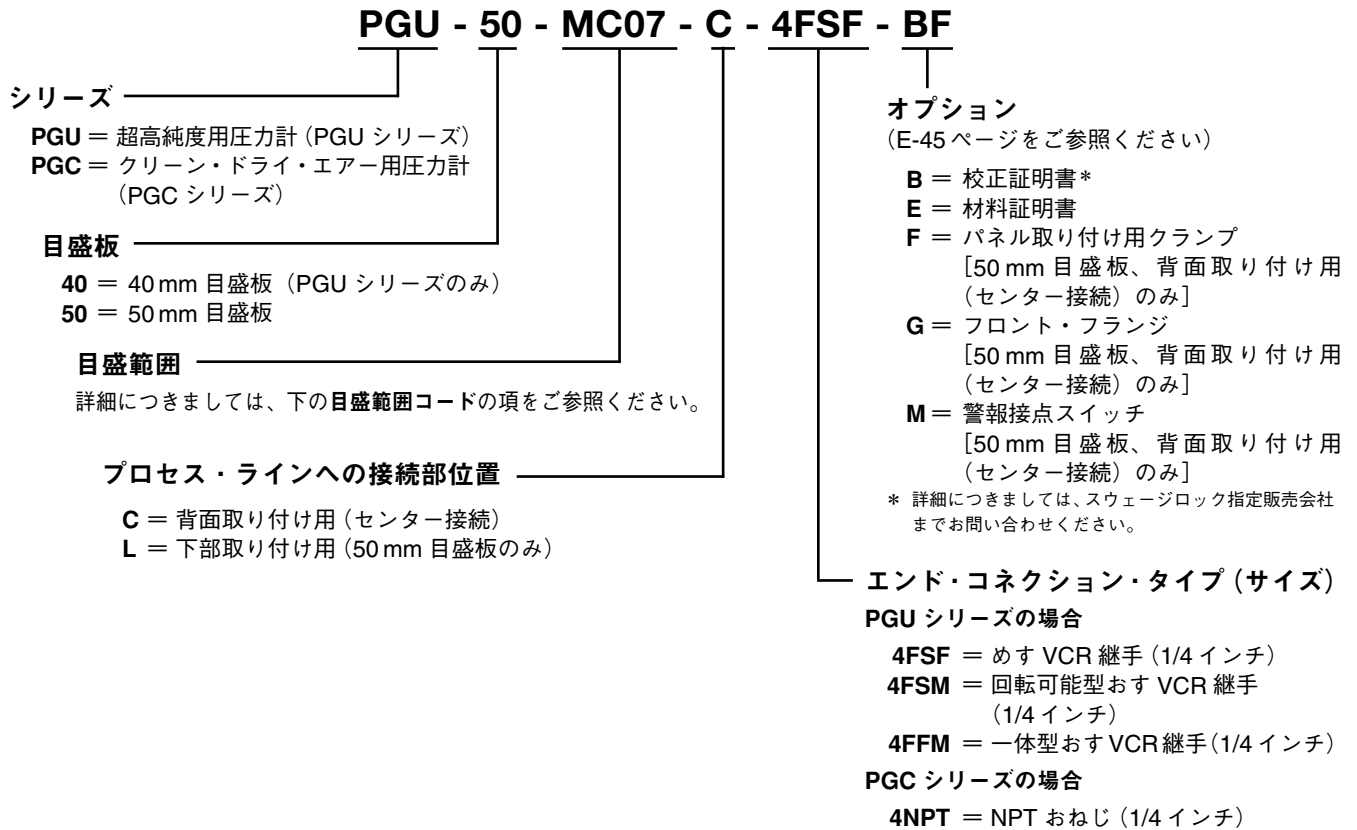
PGU - 50 - MC07 - C - 4FSF - BF

シリーズ

PGU = 超高純度用圧力計（PGU シリーズ）
PGC = クリーン・ドライ・エアー用圧力計（PGC シリーズ）

目盛板

40 = 40 mm 目盛板（PGU シリーズのみ）
50 = 50 mm 目盛板

目盛範囲

詳細につきましては、下の目盛範囲コードの項をご参照ください。

プロセス・ラインへの接続部位置

C = 背面取り付け用（センター接続）
L = 下部取り付け用（50 mm 目盛板のみ）

オプション
（E-45 ページをご参照ください）

B = 校正証明書*
E = 材料証明書
F = パネル取り付け用クランプ［50 mm 目盛板、背面取り付け用（センター接続）のみ］
G = フロント・フランジ［50 mm 目盛板、背面取り付け用（センター接続）のみ］
M = 警報接点スイッチ［50 mm 目盛板、背面取り付け用（センター接続）のみ］
* 詳細につきましては、スウェージロック指定販売会社までお問い合わせください。

エンド・コネクション・タイプ（サイズ）
PGU シリーズの場合

4FSF = めす VCR 継手（1/4 インチ）
4FSM = 回転可能型おす VCR 継手（1/4 インチ）
4FFM = 一体型おす VCR 継手（1/4 インチ）

PGC シリーズの場合

4NPT = NPT おねじ（1/4 インチ）